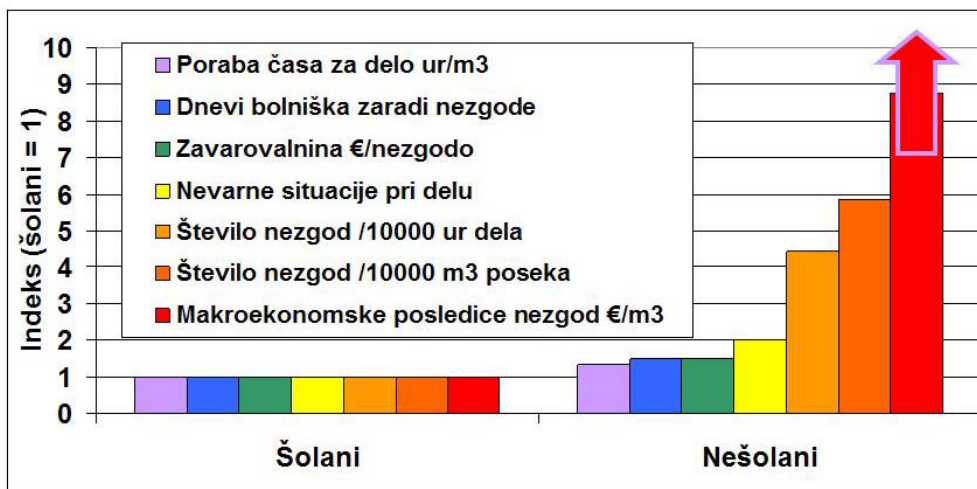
10
9
8
7
6
5
4
3
2
1
0

Indeks (šolani = 1)

Poraba časa za delo ur/m3
Dnevi bolniška zaradi nezgode
Zavarovalnina €/nezgodo
Nevarne situacije pri delu
Število nezgod /10000 ur dela
Število nezgod /10000 m3 poseka
Makroekonomske posledice nezgod €/m3

Šolani
Nešolani